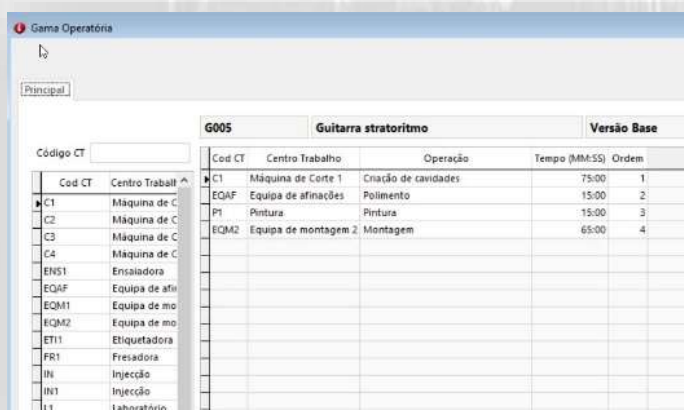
Gama Operatória

Principal

Código CT

| Cod CT | Centro Trabalh |
|---|---|
| C1 | Máquina de C |
| C2 | Máquina de C |
| C3 | Máquina de C |
| C4 | Máquina de C |
| ENS1 | Ensaiadora |
| EQAF | Equipa de afin |
| EQM1 | Equipa de mo |
| EQM2 | Equipa de mo |
| ETI1 | Etiquetadora |
| FR1 | Fresadora |
| IN | Injecção |
| IN1 | Injecção |
| L1 | Laboratório |

G005 Guitarra stratoritmo Versão Base

| Cod CT | Centro Trabalho | Operação | Tempo (MM:SS) | Ordem |
|---|---|---|---|---|
| C1 | Máquina de Corte 1 | Criação de cavidades | 75:00 | 1 |
| EQAF | Equipa de afinações | Polimento | 15:00 | 2 |
| P1 | Pintura | Pintura | 15:00 | 3 |
| EQM2 | Equipa de montagem 2 | Montagem | 65:00 | 4 |